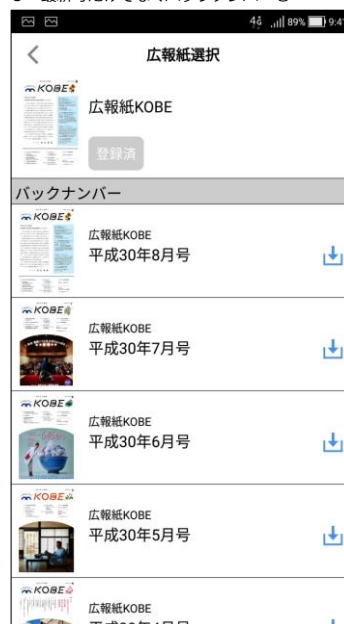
4G .ıll 89% 9:4

<

広報紙選択

KOBE

広報紙KOBE

登録済

バックナンバー

KOBE

広報紙KOBE
平成30年8月号

KOBE

広報紙KOBE
平成30年7月号

KOBE

広報紙KOBE
平成30年6月号

KOBE

広報紙KOBE
平成30年5月号

KOBE

広報紙KOBE
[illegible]